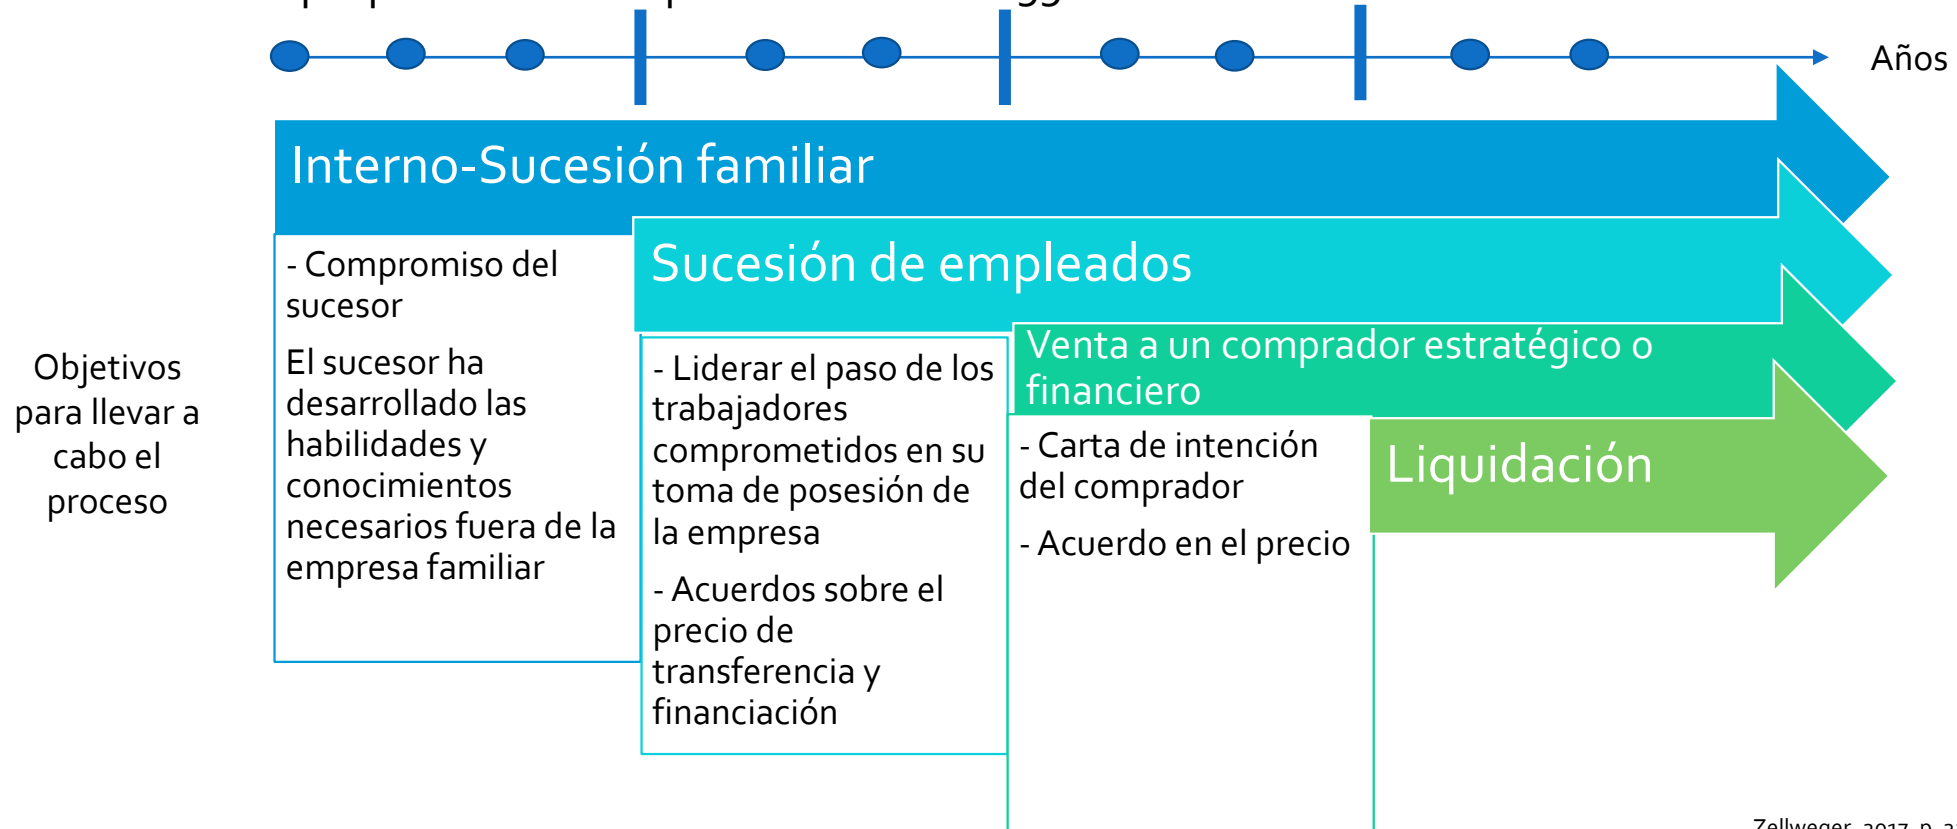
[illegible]

Años

Interno-Sucesión familiar

Sucesión de empleados

Venta a un comprador estratégico o financiero

Liquidación

Objetivos para llevar a cabo el proceso

- Compromiso del sucesor

El sucesor ha desarrollado las habilidades y conocimientos necesarios fuera de la empresa familiar

- Liderar el paso de los trabajadores comprometidos en su toma de posesión de la empresa

- Acuerdos sobre el precio de transferencia y financiación

- Carta de intención del comprador

- Acuerdo en el precio

Zellweger, 2017, p. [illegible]